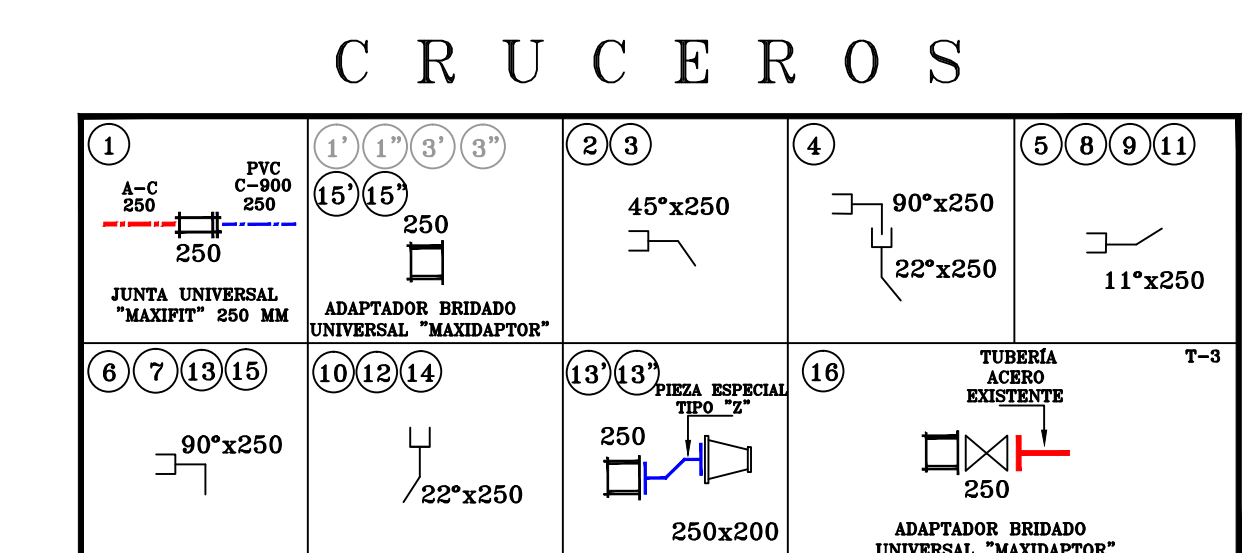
C R U C E R O S

| 1 A–C 250 PVC C–900 250 250 JUNTA UNIVERSAL "MAXIFIT" 250 MM | 1' 1" 3' 3" 15' 15" 250 ADAPTADOR BRIDADO UNIVERSAL "MAXIDAPTOR" | 2 3 45°x250 | 4 90°x250 22°x250 | 5 8 9 11 11°x250 |
|---|---|---|---|---|
| 6 7 13 15 90°x250 | 10 12 14 22°x250 | 13' 13" PIEZA ESPECIAL TIPO "Z" 250 250x200 | 16 TUBERÍA ACERO EXISTENTE T–3 250 ADAPTADOR BRIDADO UNIVERSAL "MAXIDAPTOR" | |